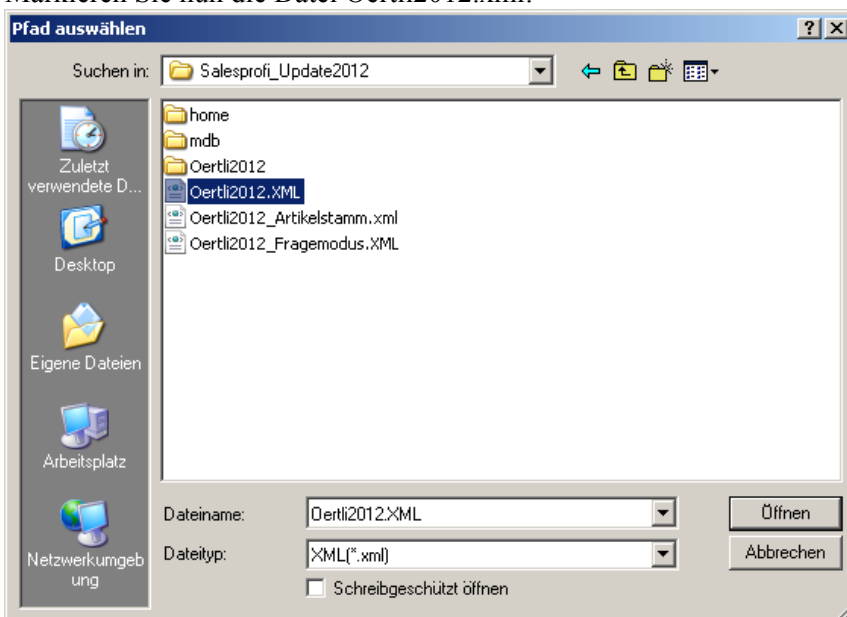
Markieren Sie nun die Datei Oertli2012.xml.

Pfad auswählen

? X

Suchen in: Salesprofi_Update2012

Zuletzt verwendete D...

Desktop

Eigene Dateien

Arbeitsplatz

Netzwerkumgebung

home
mdb
Oertli2012
Oertli2012.XML
Oertli2012_Artikelstamm.xml
Oertli2012_Fragemodus.XML

Dateiname: Oertli2012.XML

Dateityp: XML(*.xml)

Schreibgeschützt öffnen

Öffnen

Abbrechen